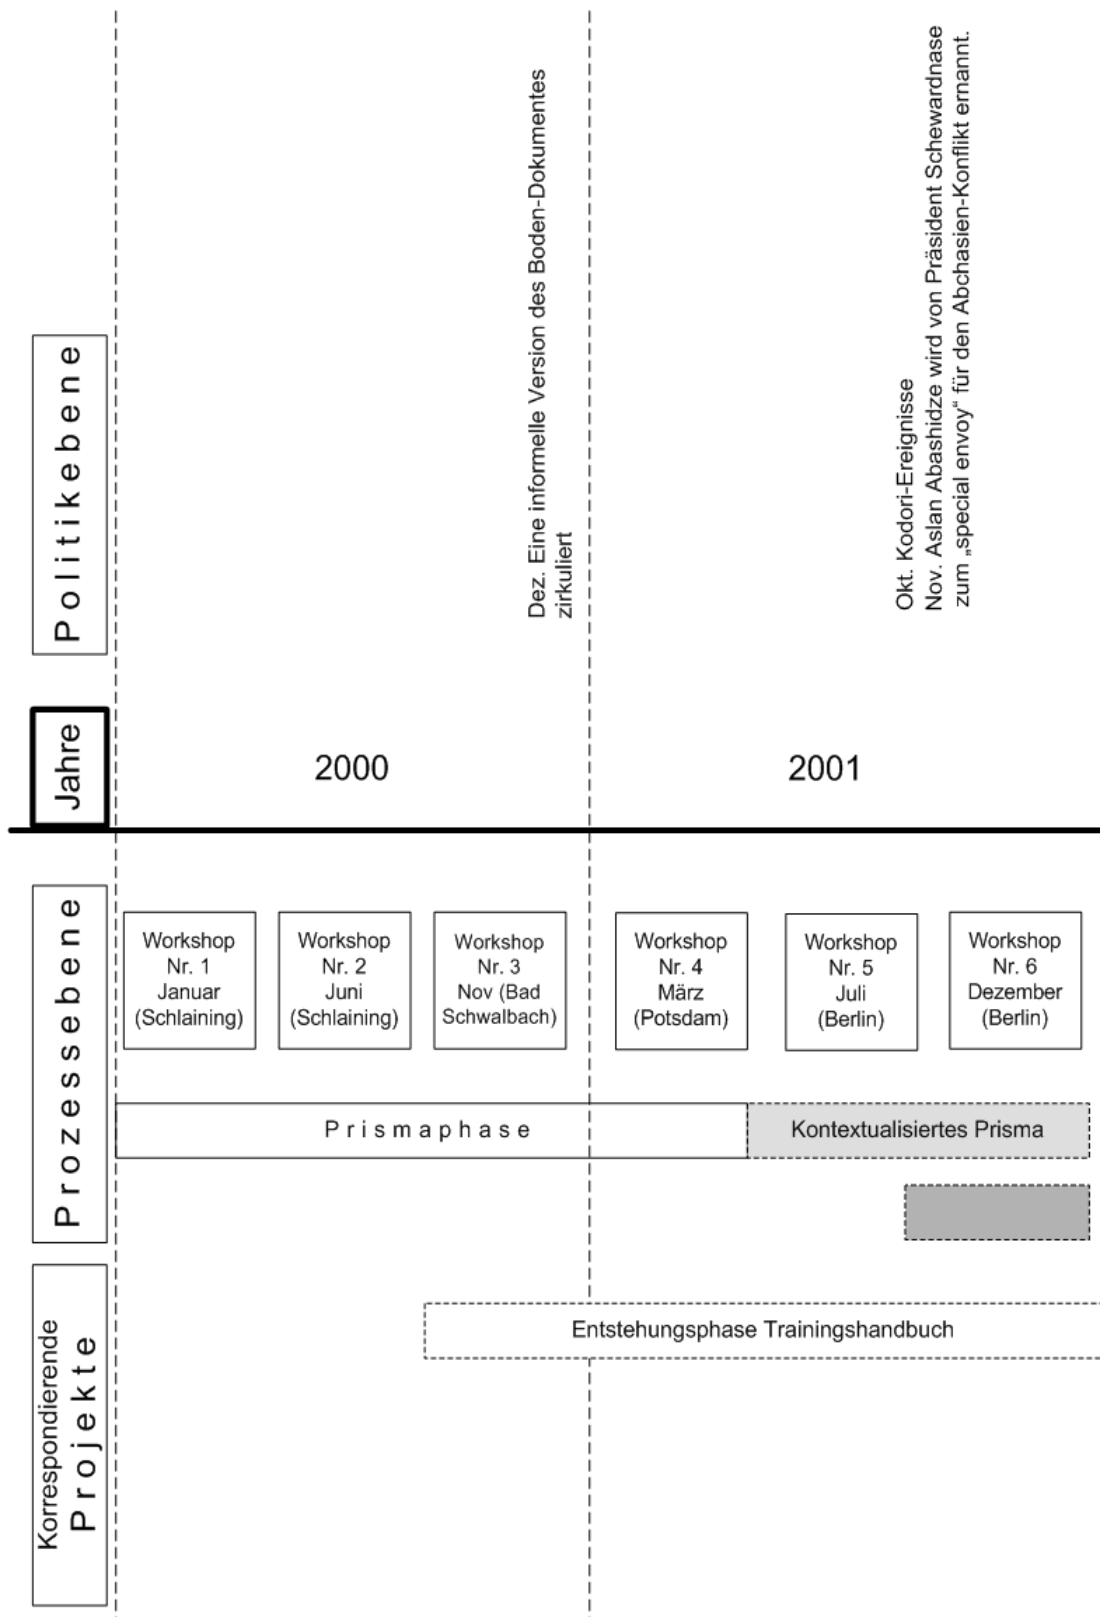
Politikebene

Dez. Eine informelle Version des Boden-Dokumentes zirkuliert

Okt. Kodori-Ereignisse
Nov. Aslan Abashidze wird von Präsident Schewardnase zum „special envoy“ für den Abchasien-Konflikt ernannt.

Jahre

2000

2001

Prozessebene

Workshop Nr. 1 Januar (Schlaining)

Workshop Nr. 2 Juni (Schlaining)

Workshop Nr. 3 Nov (Bad Schwalbach)

Workshop Nr. 4 März (Potsdam)

Workshop Nr. 5 Juli (Berlin)

Workshop Nr. 6 Dezember (Berlin)

Prismaphase

Kontextualisiertes Prisma

Korrespondierende Projekte

Entstehungsphase Trainingshandbuch